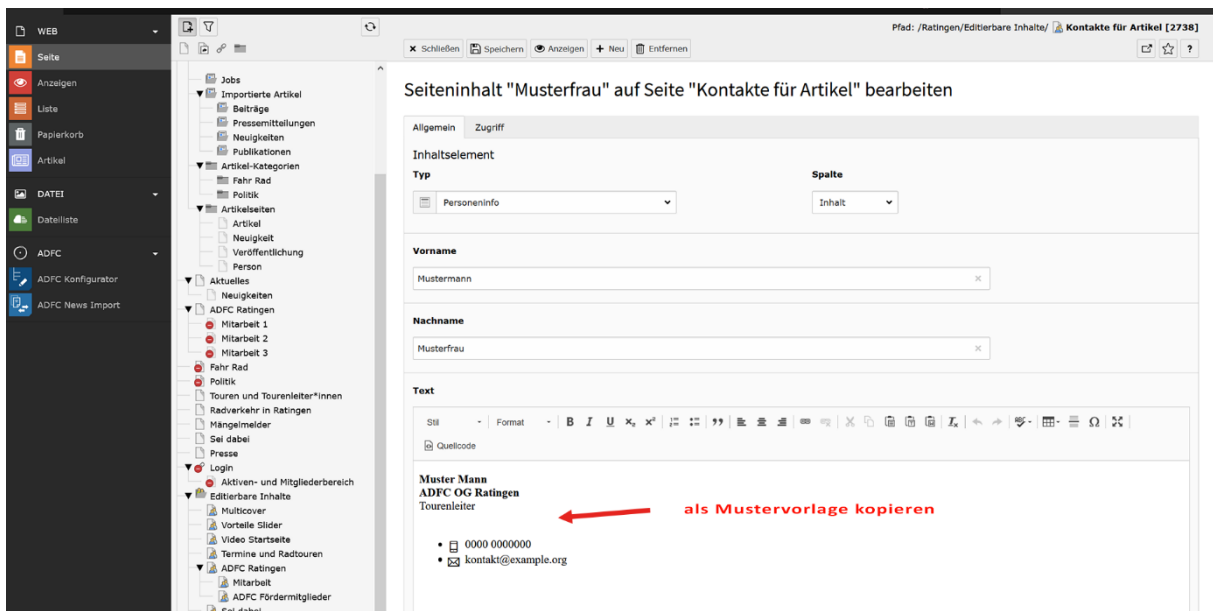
WEB
Seite
Anzeigen
Liste
Papierkorb
Artikel
DATEI
Dateiliste
ADFC
ADFC Konfigurator
ADFC News Import

Jobs
Importierte Artikel
Beiträge
Pressemitteilungen
Neuigkeiten
Publikationen
Artikel-Kategorien
Fahr Rad
Politik
Artikelseiten
Artikel
Neuigkeit
Veröffentlichung
Person
Aktuelles
Neuigkeiten
ADFC Ratingen
Mitarbeit 1
Mitarbeit 2
Mitarbeit 3
Fahr Rad
Politik
Touren und Tourenleiter*innen
Radverkehr in Ratingen
Mängelmelder
Sei dabei
Presse
Login
Aktiven- und Mitgliederbereich
Editierbare Inhalte
Multicover
Vorteile Slider
Video Startseite
Termine und Radtouren
ADFC Ratingen
Mitarbeit
ADFC Fördermitglieder
Sei dabei

Pfad: /Ratingen/Editierbare Inhalte/ Kontakte für Artikel [2738]

Schließen Speichern Anzeigen Neu Entfernen

Seiteninhalt "Musterfrau" auf Seite "Kontakte für Artikel" bearbeiten

Allgemein Zugriff

Inhaltselement
Typ
Personeninfo
Spalte
Inhalt

Vorname
Mustermann

Nachname
Musterfrau

Text
Stil Format
Quellcode

Muster Mann
ADFC OG Ratingen
Tourenleiter

als Mustervorlage kopieren

• 0000 0000000
• kontakt@example.org